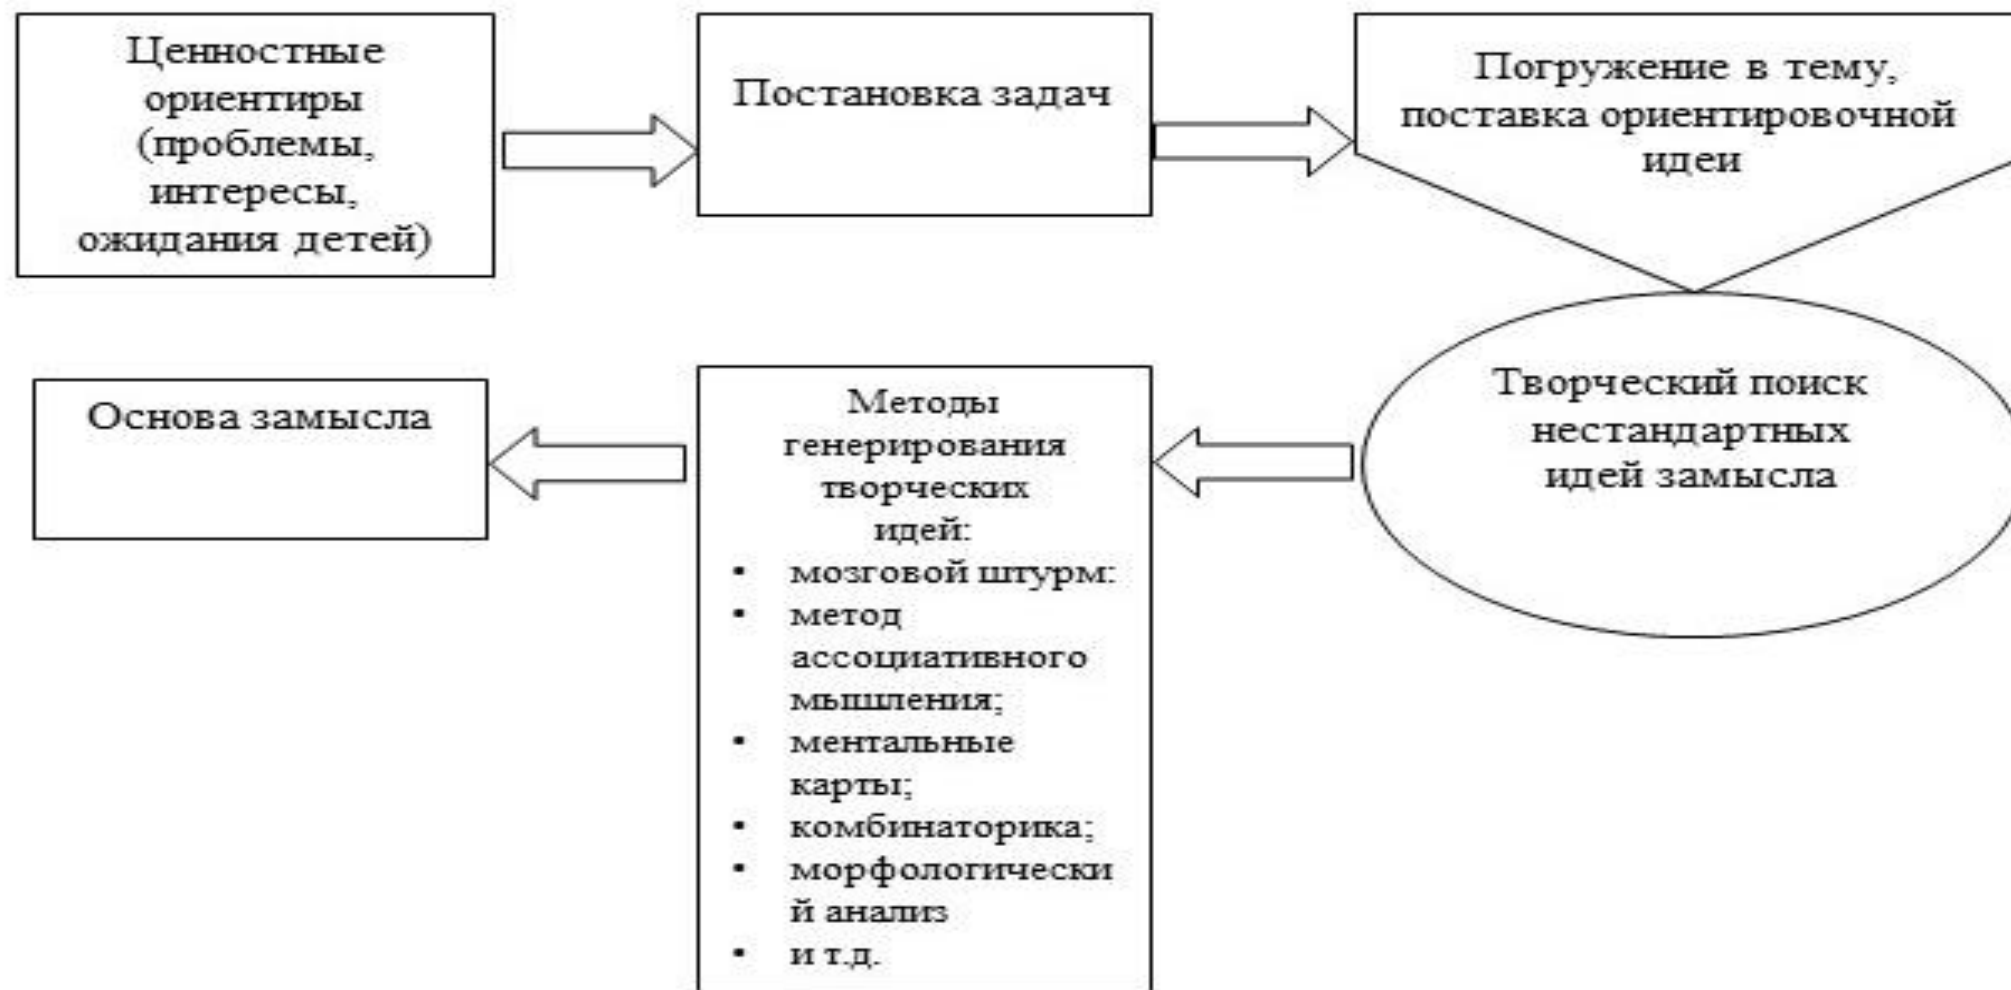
Ценностные ориентиры (проблемы, интересы, ожидания детей)

Постановка задач

Погружение в тему, поставка ориентировочной идеи

Творческий поиск нестандартных идей замысла

Методы генерирования творческих идей:
• мозговой штурм:
• метод ассоциативного мышления;
• ментальные карты;
• комбинаторика;
• морфологический анализ
• и т.д.

Основа замысла